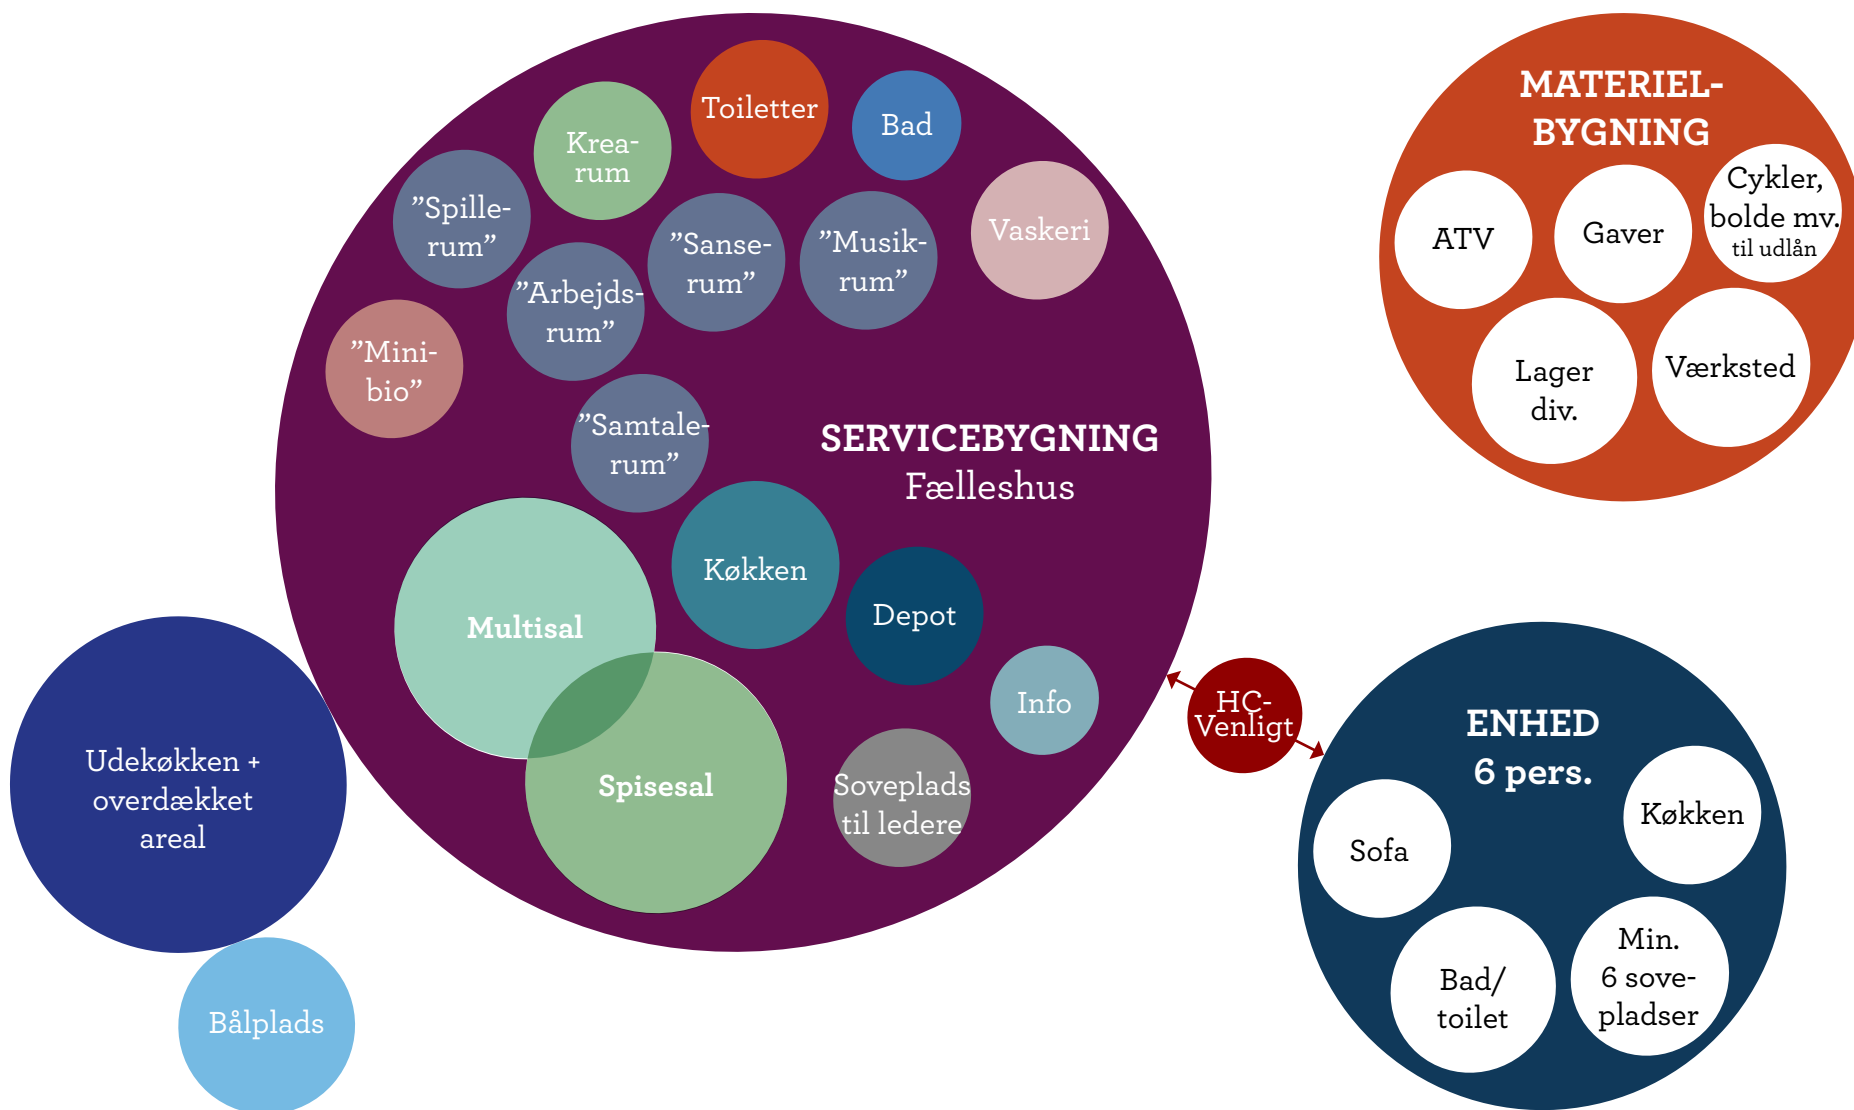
Toiletter

Bad

Krea-rum

”Spille-rum”

”Sanse-rum”

”Musik-rum”

Vaskeri

”Arbejds-rum”

”Mini-bio”

”Samtale-rum”

SERVICEBYGNING
Fælleshus

Køkken

Multisal

Depot

Info

Spisesal

Soveplads til ledere

Udekøkken + overdækket areal

Bålplads

MATERIEL-BYGNING

ATV

Gaver

Cykler, bolde mv. til udlån

Lager div.

Værksted

HC-Venligt

ENHED
6 pers.

Sofa

Køkken

Bad/ toilet

Min. 6 sove-pladser